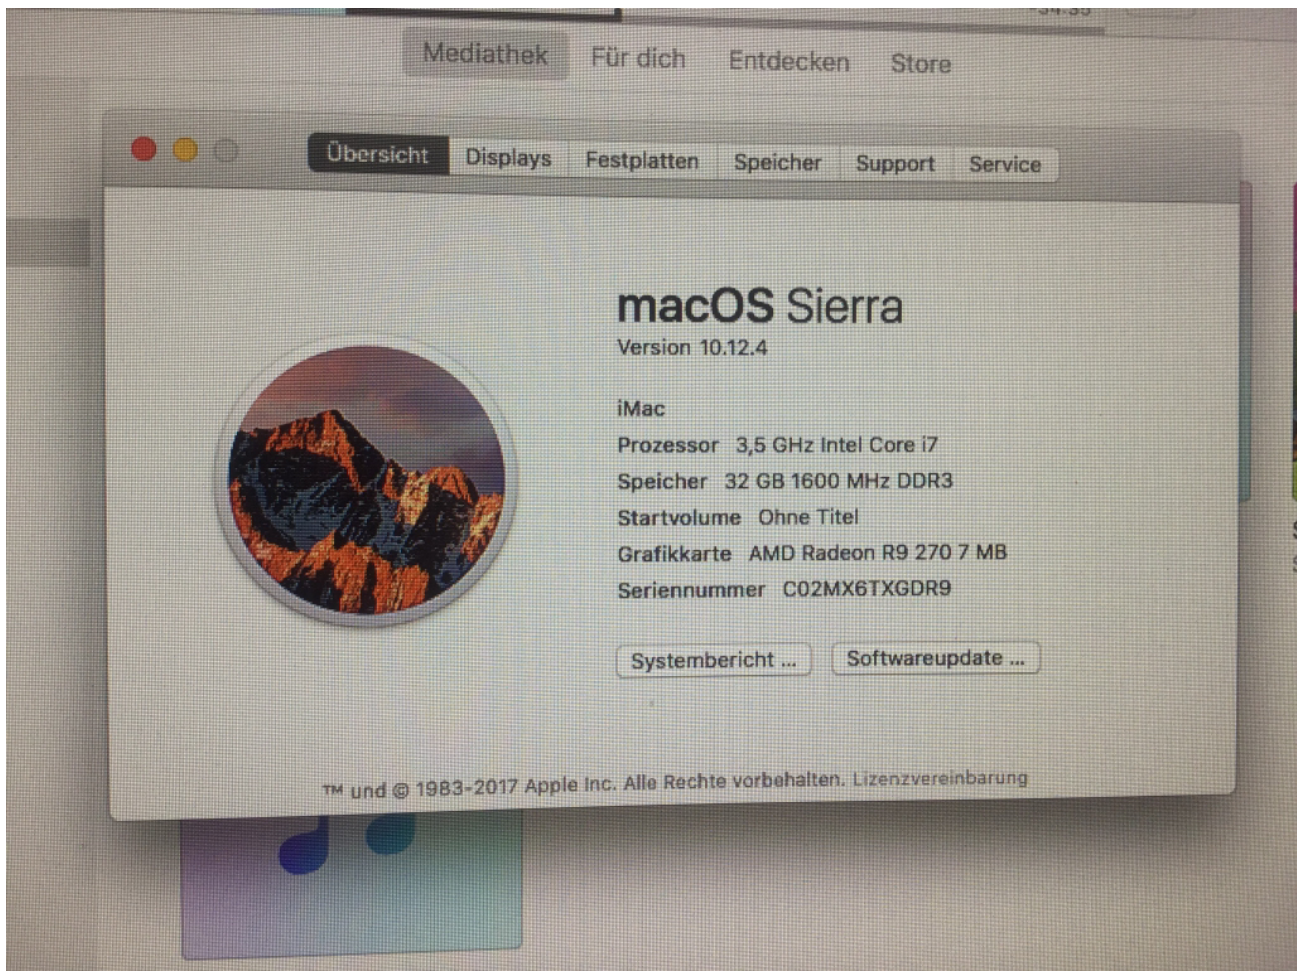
Mediathek Für dich Entdecken Store

Übersicht Displays Festplatten Speicher Support Service

macOS Sierra
Version 10.12.4

iMac
Prozessor 3,5 GHz Intel Core i7
Speicher 32 GB 1600 MHz DDR3
Startvolume Ohne Titel
Grafikkarte AMD Radeon R9 270 7 MB
Seriennummer C02MX6TXGDR9

Systembericht ... Softwareupdate ...

™ und © 1983-2017 Apple Inc. Alle Rechte vorbehalten. Lizenzvereinbarung